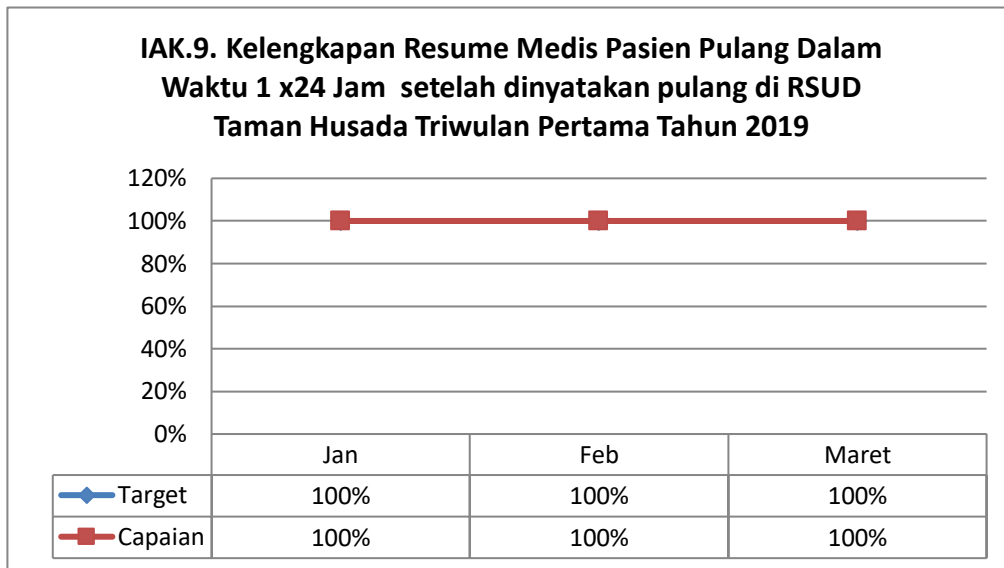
IAK.9. Kelengkapan Resume Medis Pasien Pulang Dalam Waktu 1 x24 Jam setelah dinyatakan pulang di RSUD Taman Husada Triwulan Pertama Tahun 2019

120%
100%
80%
60%
40%
20%
0%

| | Jan | Feb | Maret |
|---|---|---|---|
| Target | 100% | 100% | 100% |
| Capaian | 100% | 100% | 100% |